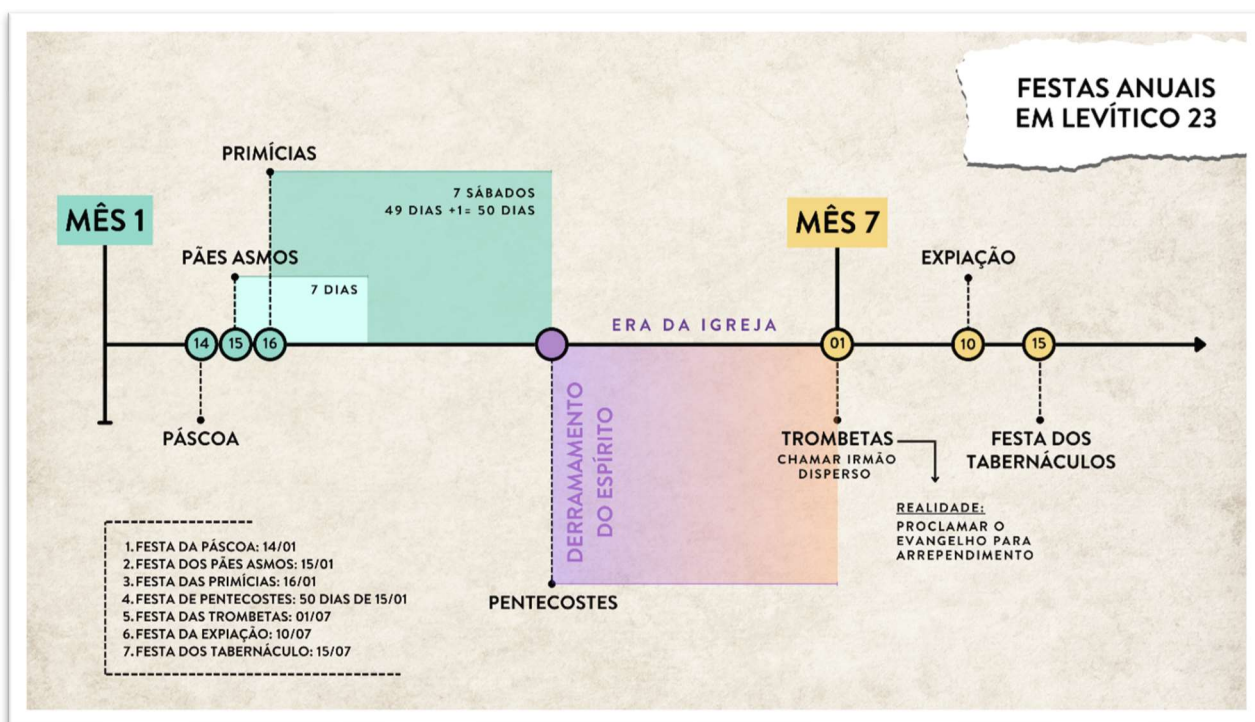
FESTAS ANUAIS EM LEVÍTICO 23

PRIMÍCIAS

7 SÁBADOS
49 DIAS +1= 50 DIAS

MÊS 1

PÃES ASMOS

7 DIAS

MÊS 7

EXPIAÇÃO

ERA DA IGREJA

14 15 16

01 10 15

PÁSCOA

DERRAMAMENTO DO ESPÍRITO

TROMBETAS
CHAMAR IRMÃO DISPERSO

FESTA DOS TABERNÁCULOS

REALIDADE:
PROCLAMAR O EVANGELHO PARA ARREPENDIMENTO

1. FESTA DA PÁSCOA: 14/01
2. FESTA DOS PÃES ASMOS: 15/01
3. FESTA DAS PRIMÍCIAS: 16/01
4. FESTA DE PENTECOSTES: 50 DIAS DE 15/01
5. FESTA DAS TROMBETAS: 01/07
6. FESTA DA EXPIAÇÃO: 10/07
7. FESTA DOS TABERNÁCULO: 15/07

PENTECOSTES